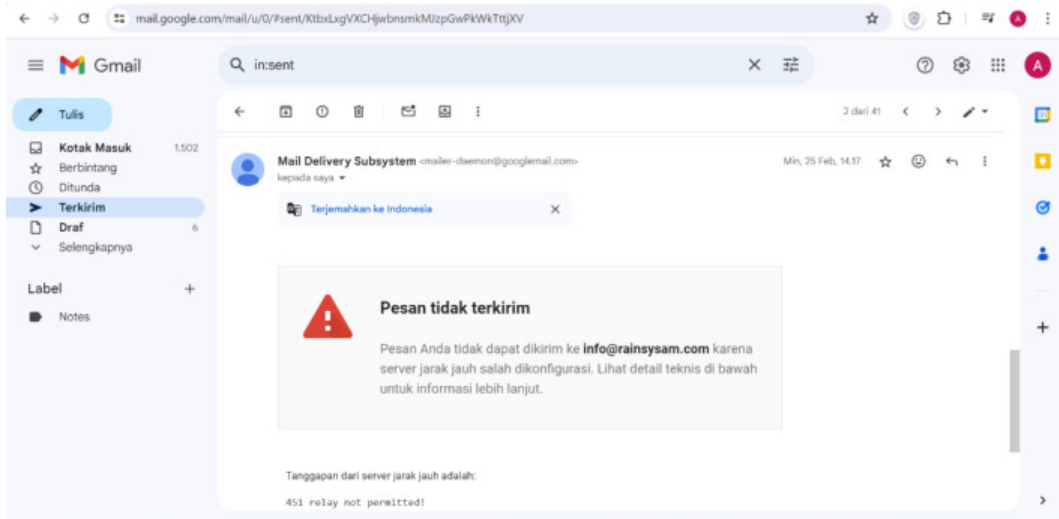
mail.google.com/mail/u/0/#sent/KtbxLxgVXCHjwbnsmkMJzpGwPkWkTttjXV

Gmail

in:sent

Tulis

Kotak Masuk 1.502
Berbintang
Ditunda
Terkirim
Draf 6
Selengkapnya

Label +
Notes

2 dari 41

Mail Delivery Subsystem <mailer-daemon@googlemail.com>
kepada saya

Min, 25 Feb, 14.17

Terjemahkan ke Indonesia

Pesan tidak terkirim

Pesan Anda tidak dapat dikirim ke **info@rainsysam.com** karena server jarak jauh salah dikonfigurasi. Lihat detail teknis di bawah untuk informasi lebih lanjut.

Tanggapan dari server jarak jauh adalah:

451 relay not permitted!